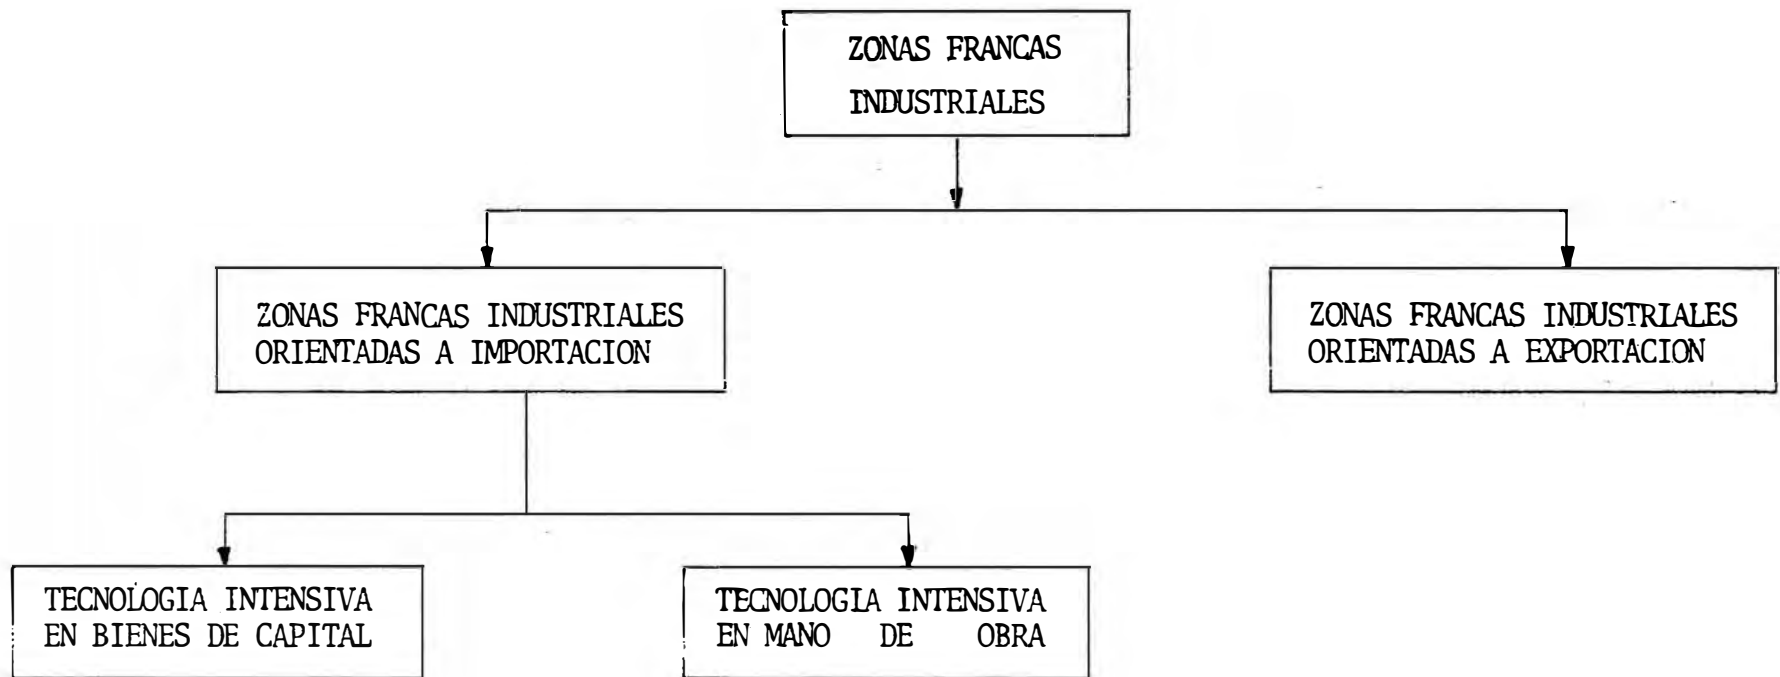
ZONAS FRANCAS INDUSTRIALES

ZONAS FRANCAS INDUSTRIALES ORIENTADAS A IMPORTACION

ZONAS FRANCAS INDUSTRIALES ORIENTADAS A EXPORTACION

TECNOLOGIA INTENSIVA EN BIENES DE CAPITAL

TECNOLOGIA INTENSIVA EN MANO DE OBRA